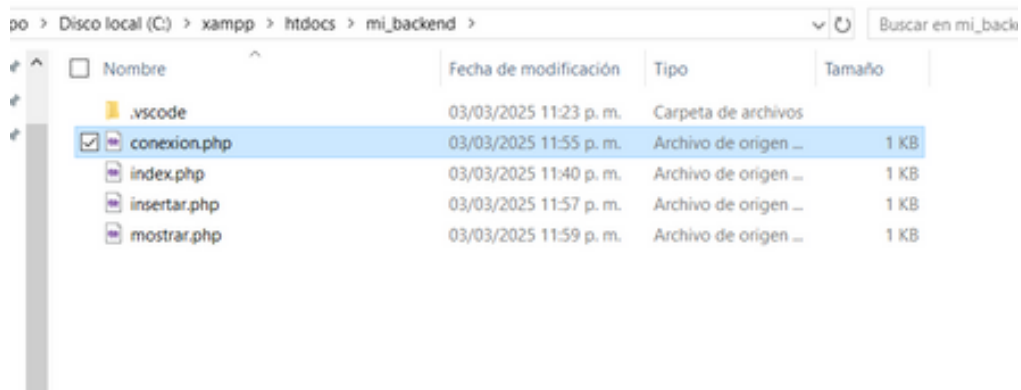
po > Disco local (C:) > xampp > htdocs > mi_backend >

Buscar en mi_back

| Nombre | Fecha de modificación | Tipo | Tamaño |
|---|---|---|---|
| .vscode | 03/03/2025 11:23 p. m. | Carpeta de archivos | |
| conexion.php | 03/03/2025 11:55 p. m. | Archivo de origen ... | 1 KB |
| index.php | 03/03/2025 11:40 p. m. | Archivo de origen ... | 1 KB |
| insertar.php | 03/03/2025 11:57 p. m. | Archivo de origen ... | 1 KB |
| mostrar.php | 03/03/2025 11:59 p. m. | Archivo de origen ... | 1 KB |